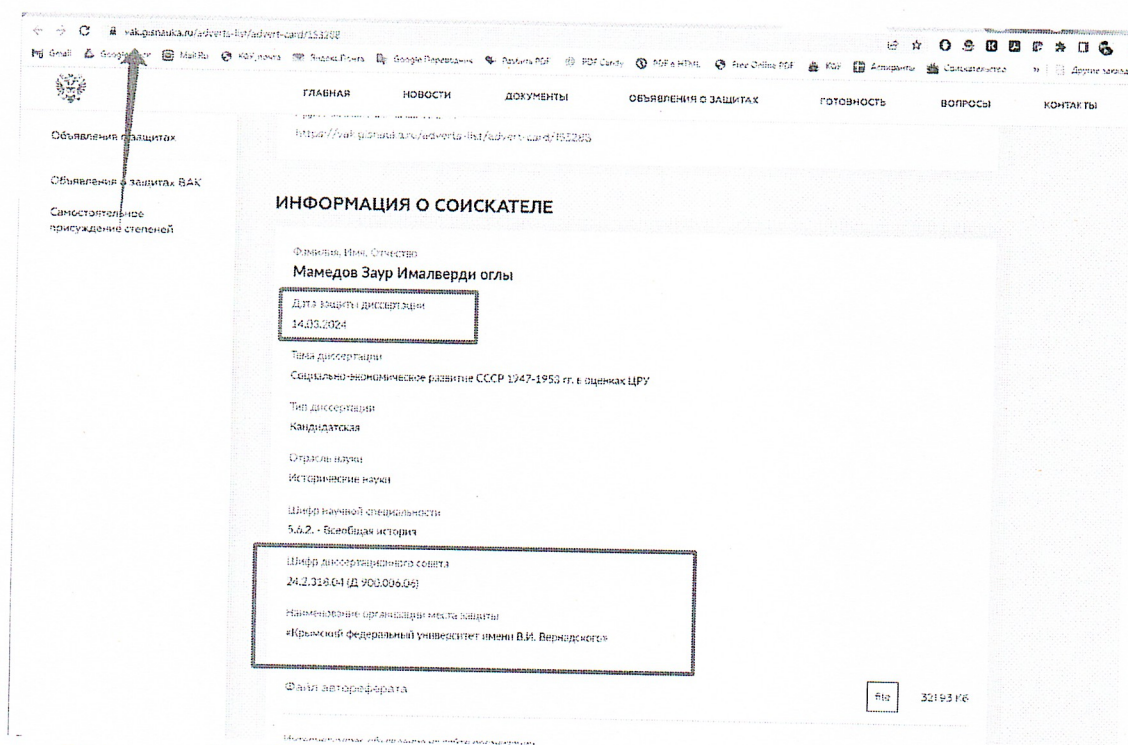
vak.gisnauka.ru/adverts-list/advert-card/153288

Gmail Google MailRu КФУ почта Яндекс Почта Google Переводчик Разбить PDF PDF Candy PDF в HTML Free Online PDF КФУ Аспиранты Соискательство Другие закладки

ГЛАВНАЯ НОВОСТИ ДОКУМЕНТЫ ОБЪЯВЛЕНИЯ О ЗАЩИТАХ ГОТОВНОСТЬ ВОПРОСЫ КОНТАКТЫ

Объявления о защитах

Объявления о защитах ВАК

Самостоятельное присуждение степеней

https://vak.gisnauka.ru/adverts-list/advert-card/153265

ИНФОРМАЦИЯ О СОИСКАТЕЛЕ

Фамилия, Имя, Отчество
Мамедов Заур Имамверди оглы

Дата защиты диссертации
14.03.2024

Тема диссертации
Социально-экономическое развитие СССР 1947-1953 гг. в оценках ЦРУ

Тип диссертации
Кандидатская

Отрасль науки
Исторические науки

Шифр научной специальности
5.6.2. - Всеобщая история

Шифр диссертационного совета
24.2.318.04 (Д 900.006.06)

Наименование организации места защиты
«Крымский федеральный университет имени В.И. Вернадского»

Файл автореферата
file 321.93 Кб

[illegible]